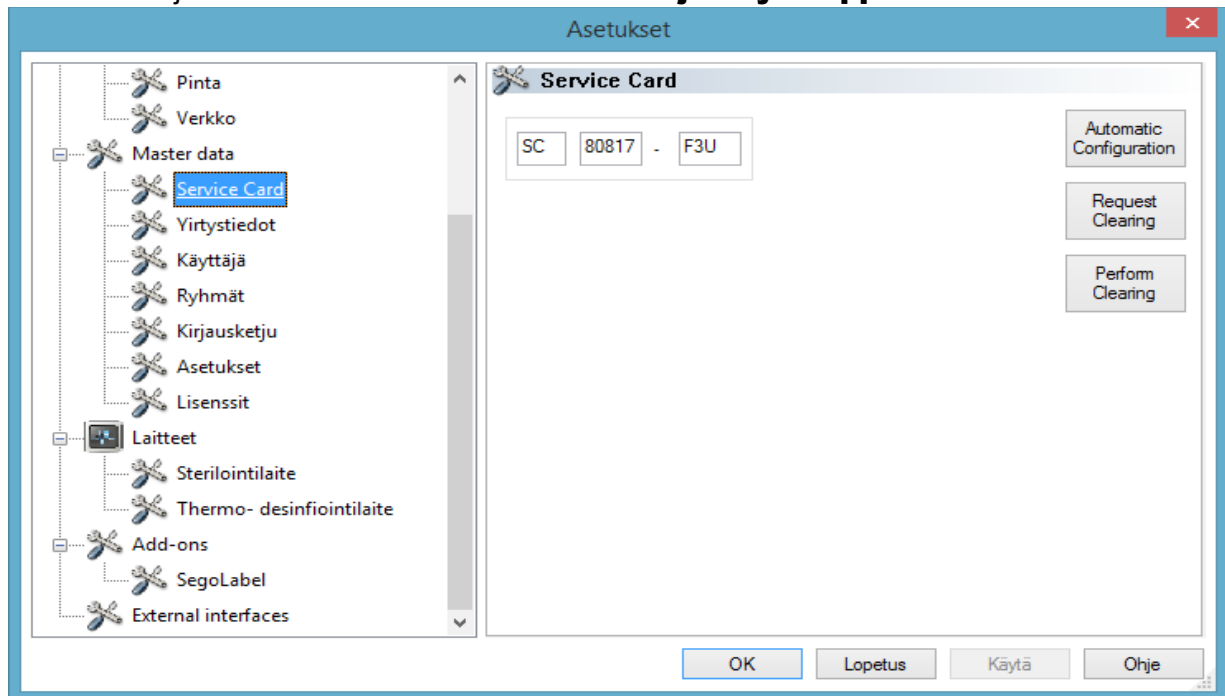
Asetukset

Pinta
Verkko
Master data
Service Card
Yirtystiedot
Käyttäjä
Ryhmät
Kirjausketju
Asetukset
Lisenssit
Laitteet
Sterilointilaite
Thermo- desinfiointilaite
Add-ons
SegoLabel
External interfaces

Service Card

SC 80817 - F3U

Automatic Configuration
Request Clearing
Perform Clearing

OK Lopetus Käytä Ohje